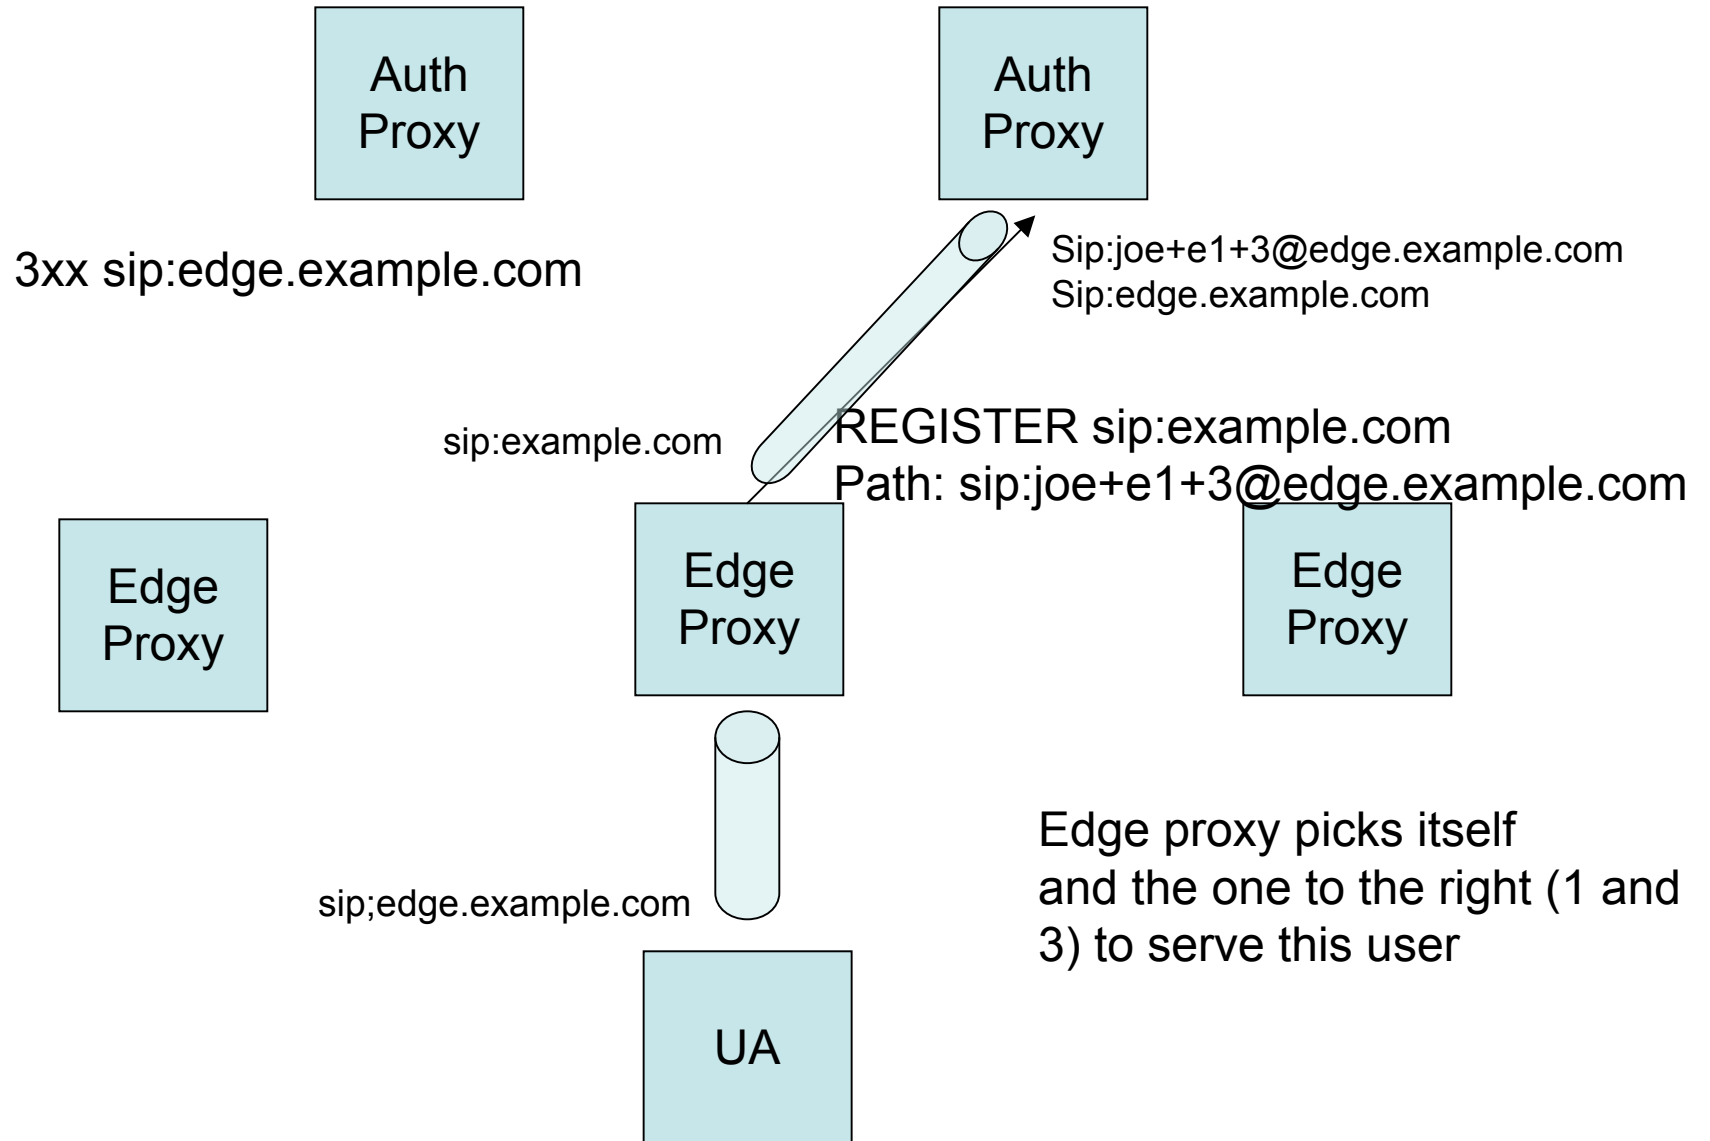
Auth Proxy

Auth Proxy

3xx sip:edge.example.com

Sip:joe+e1+3@edge.example.com
Sip:edge.example.com

sip:example.com

REGISTER sip:example.com
Path: sip:joe+e1+3@edge.example.com

Edge Proxy

Edge Proxy

Edge Proxy

sip;edge.example.com

Edge proxy picks itself and the one to the right (1 and 3) to serve this user

UA